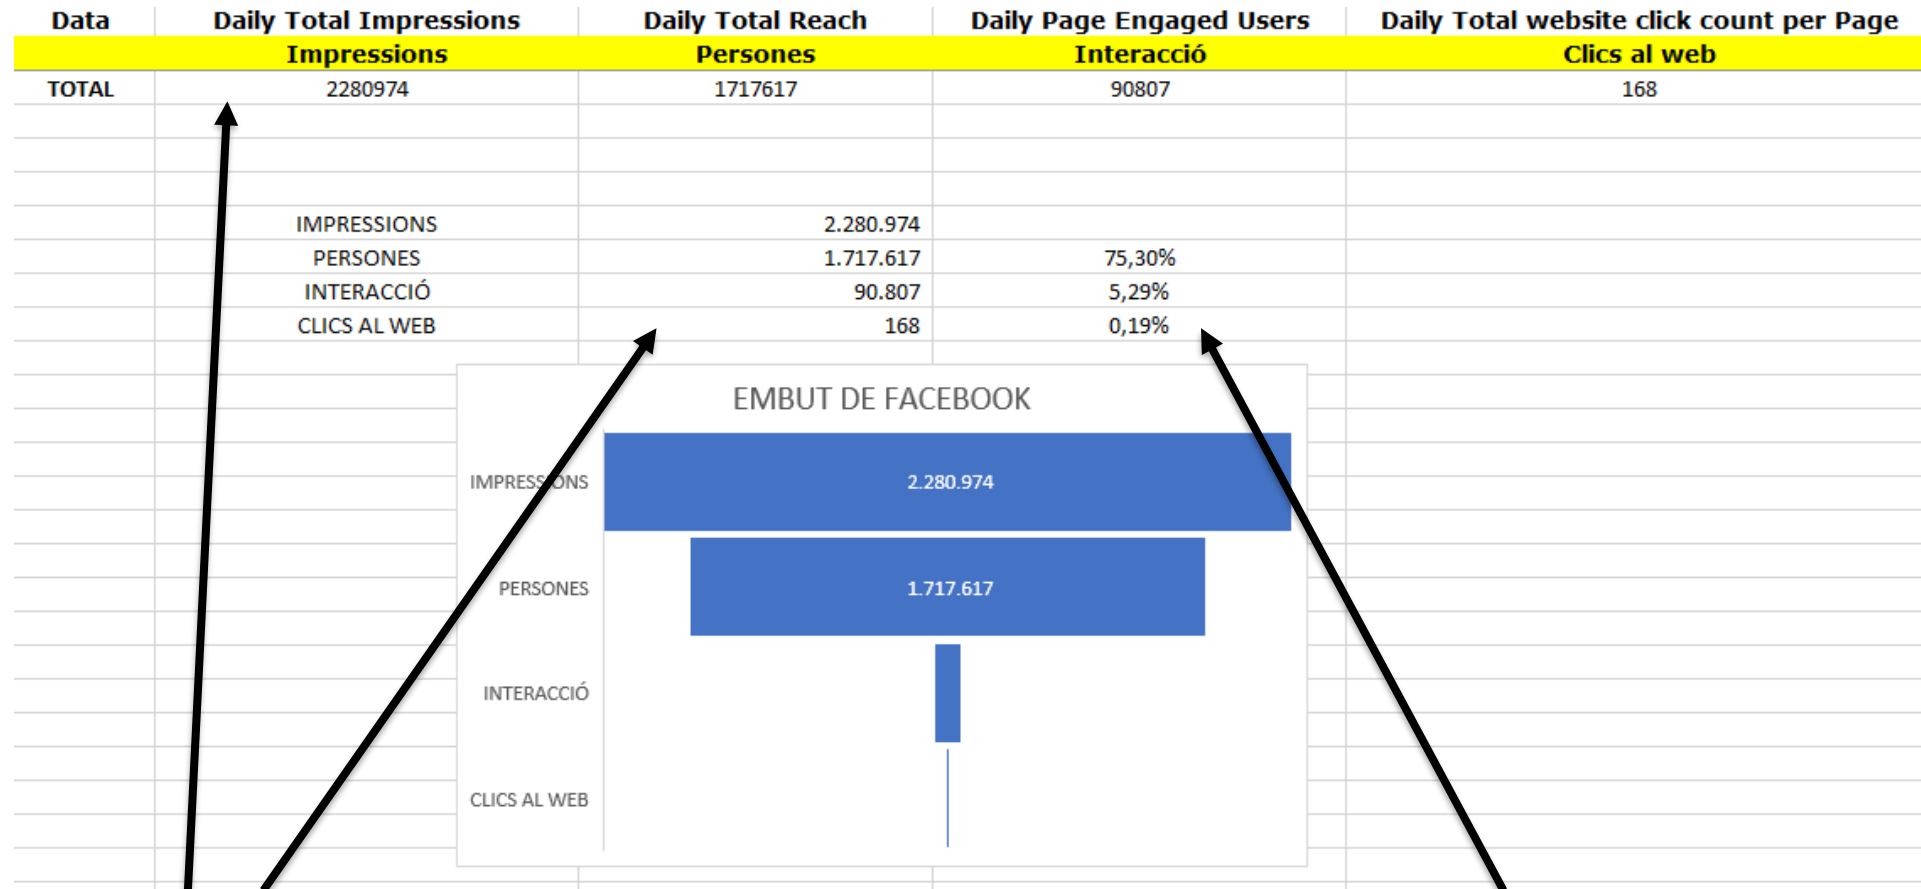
| Data | Daily Total Impressions | Daily Total Reach | Daily Page Engaged Users | Daily Total website click count per Page |
|---|---|---|---|---|
| | Impressions | Persones | Interacció | Clics al web |
| TOTAL | 2280974 | 1717617 | 90807 | 168 |

| | | |
|---|---|---|
| IMPRESSIONS | 2.280.974 | |
| PERSONES | 1.717.617 | 75,30% |
| INTERACCIÓ | 90.807 | 5,29% |
| CLICS AL WEB | 168 | 0,19% |

EMBUT DE FACEBOOK

IMPRESSIONS 2.280.974
PERSONES 1.717.617
INTERACCIÓ
CLICS AL WEB